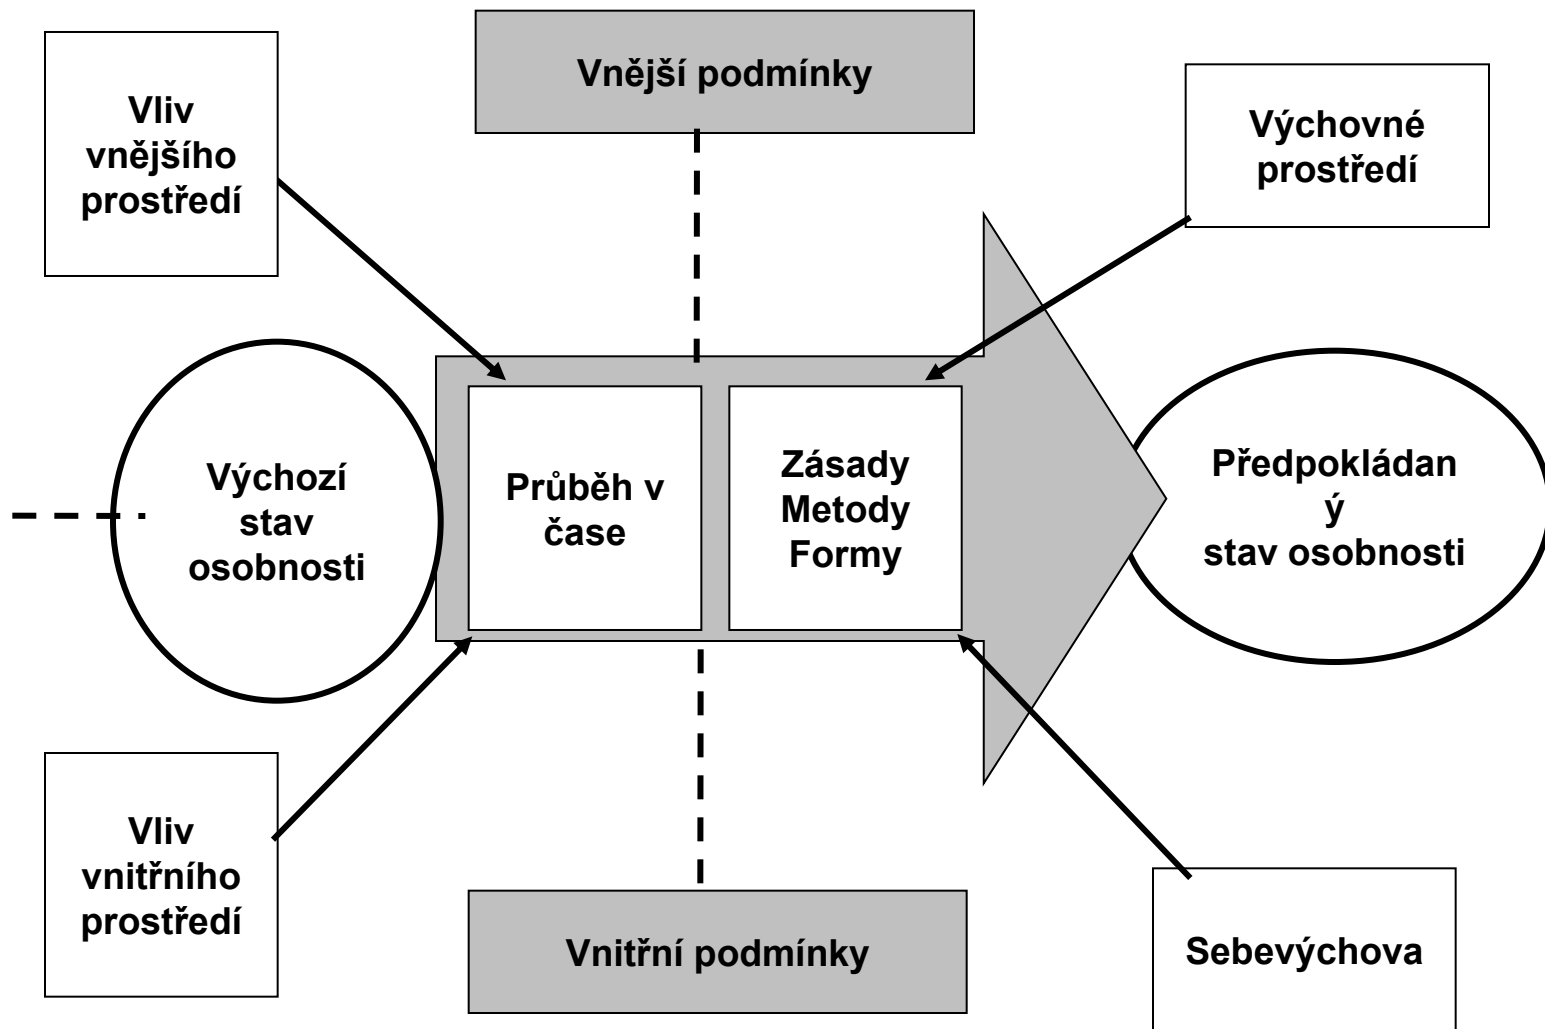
Vnější podmínky

Vliv vnějšího prostředí

Výchovné prostředí

Výchozí stav osobnosti

Průběh v čase

Zásady
Metody
Formy

Předpokládan
ý
stav osobnosti

Vliv vnitřního prostředí

Vnitřní podmínky

Sebevýchova